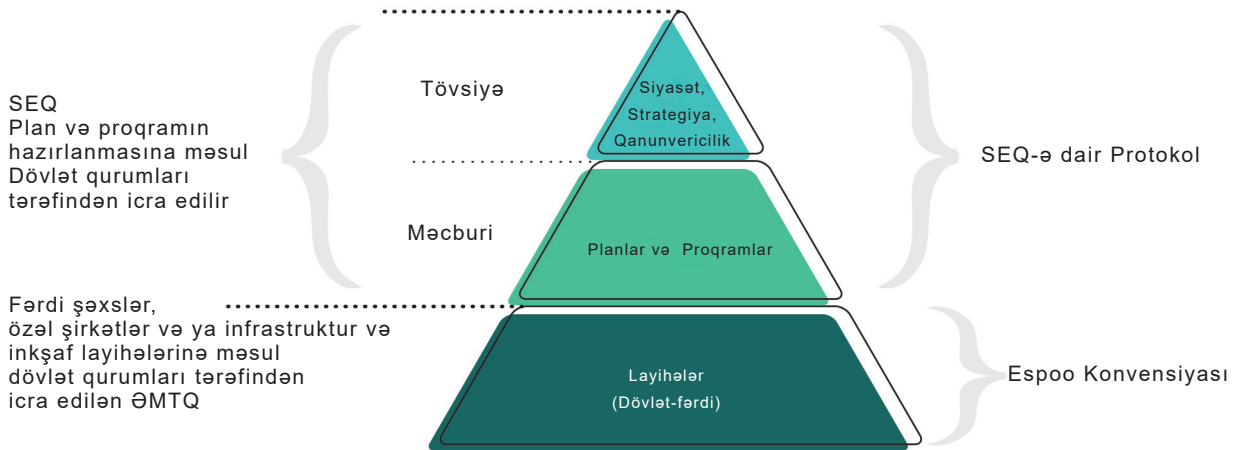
SEQ
Plan və proqramın hazırlanmasına məsul Dövlət qurumları tərəfindən icra edilir

Tövsiyə

Siyasət, Strategiya, Qanunvericilik

Məcburi

Planlar və Proqramlar

SEQ-ə dair Protokol

Fərdi şəxslər, özəl şirkətlər və ya infrastruktur və inkşaf layihələrinə məsul dövlət qurumları tərəfindən icra edilən ƏMTQ

Layihələr (Dövlət-fərdi)

Espoo Konvensiyası